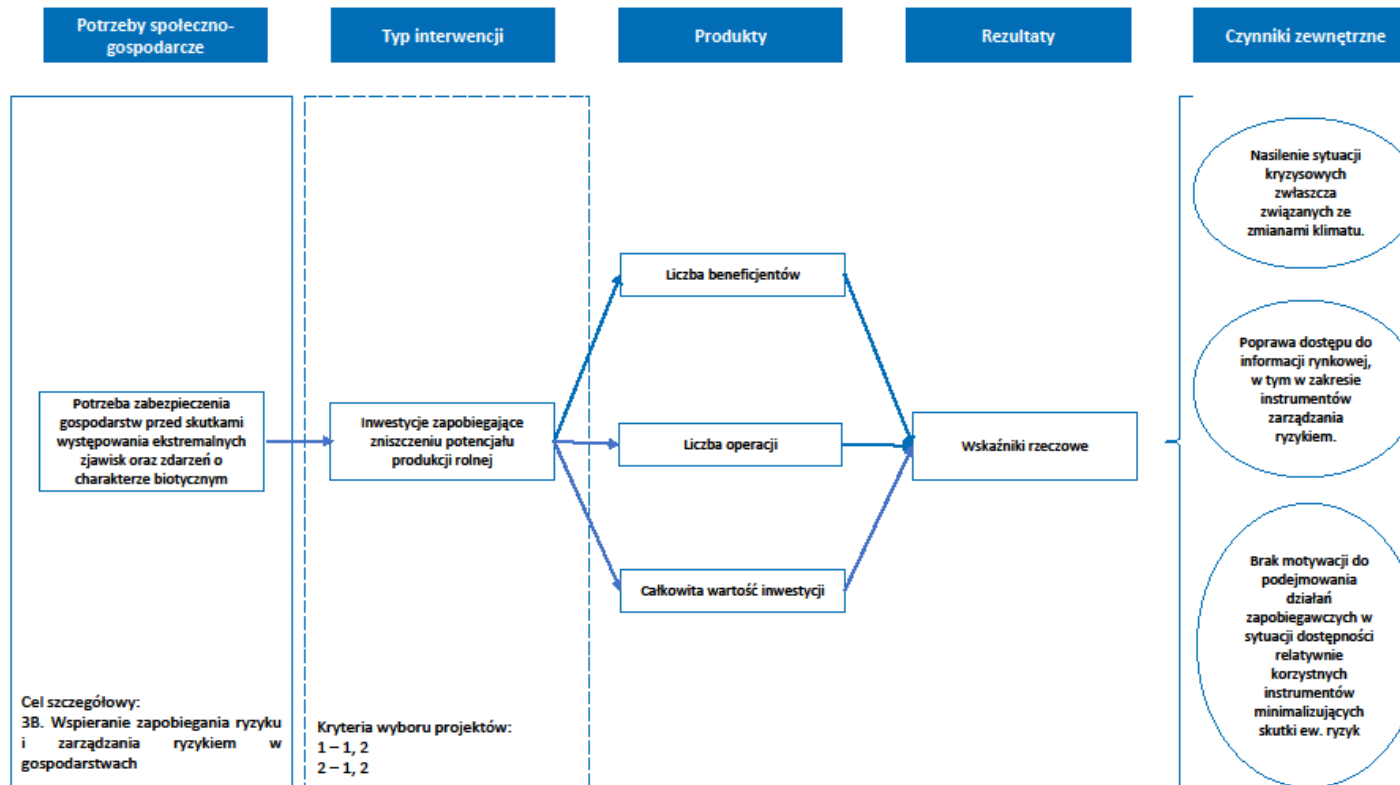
Potrzeby społeczno-gospodarcze

Typ interwencji

Produkty

Rezultaty

Czynniki zewnętrzne

Nasilenie sytuacji kryzysowych zwłaszcza związanych ze zmianami klimatu.

Liczba beneficjentów

Poprawa dostępu do informacji rynkowej, w tym w zakresie instrumentów zarządzania ryzykiem.

Potrzeba zabezpieczenia gospodarstw przed skutkami występowania ekstremalnych zjawisk oraz zdarzeń o charakterze biotycznym

Inwestycje zapobiegające zniszczeniu potencjału produkcji rolnej

Liczba operacji

Wskaźniki rzeczowe

Całkowita wartość inwestycji

Brak motywacji do podejmowania działań zapobiegawczych w sytuacji dostępności relatywnie korzystnych instrumentów minimalizujących skutki ew. ryzyk

Cel szczegółowy:
3B. Wspieranie zapobiegania ryzyku i zarządzania ryzykiem w gospodarstwach

Kryteria wyboru projektów:
1 – 1, 2
2 – 1, 2